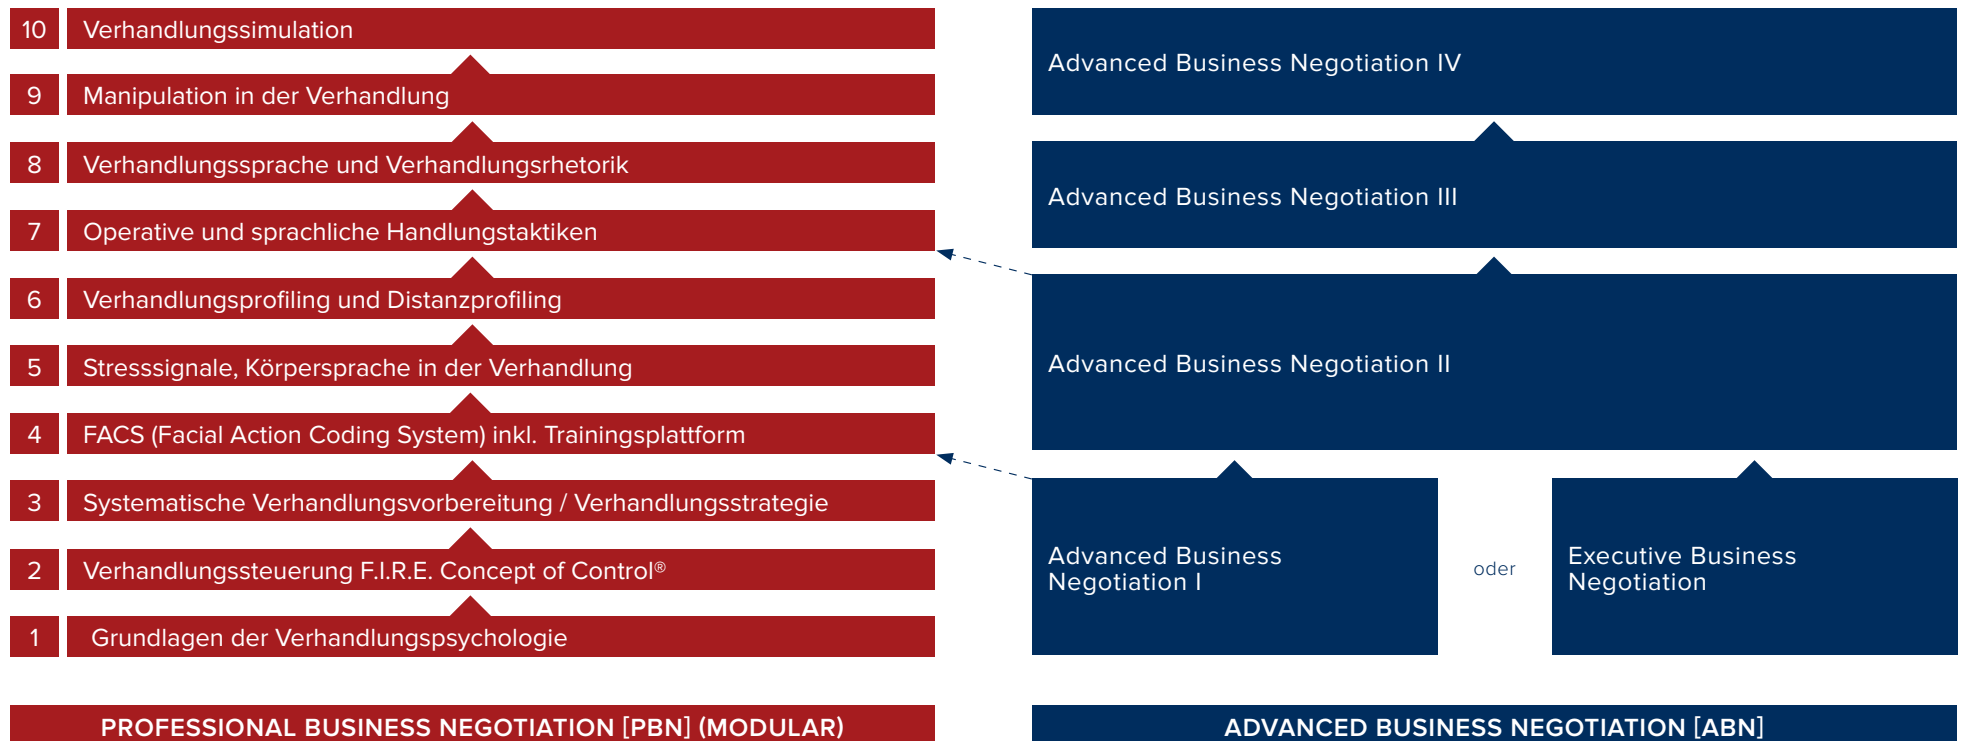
10 Verhandlungssimulation

9 Manipulation in der Verhandlung

8 Verhandlungssprache und Verhandlungsrhetorik

7 Operative und sprachliche Handlungstaktiken

6 Verhandlungsprofiling und Distanzprofiling

5 Stresssignale, Körpersprache in der Verhandlung

4 FACS (Facial Action Coding System) inkl. Trainingsplattform

3 Systematische Verhandlungsvorbereitung / Verhandlungsstrategie

2 Verhandlungssteuerung F.I.R.E. Concept of Control®

1 Grundlagen der Verhandlungspsychologie

PROFESSIONAL BUSINESS NEGOTIATION [PBN] (MODULAR)

Advanced Business Negotiation IV

Advanced Business Negotiation III

Advanced Business Negotiation II

Advanced Business Negotiation I

oder

Executive Business Negotiation

ADVANCED BUSINESS NEGOTIATION [ABN]